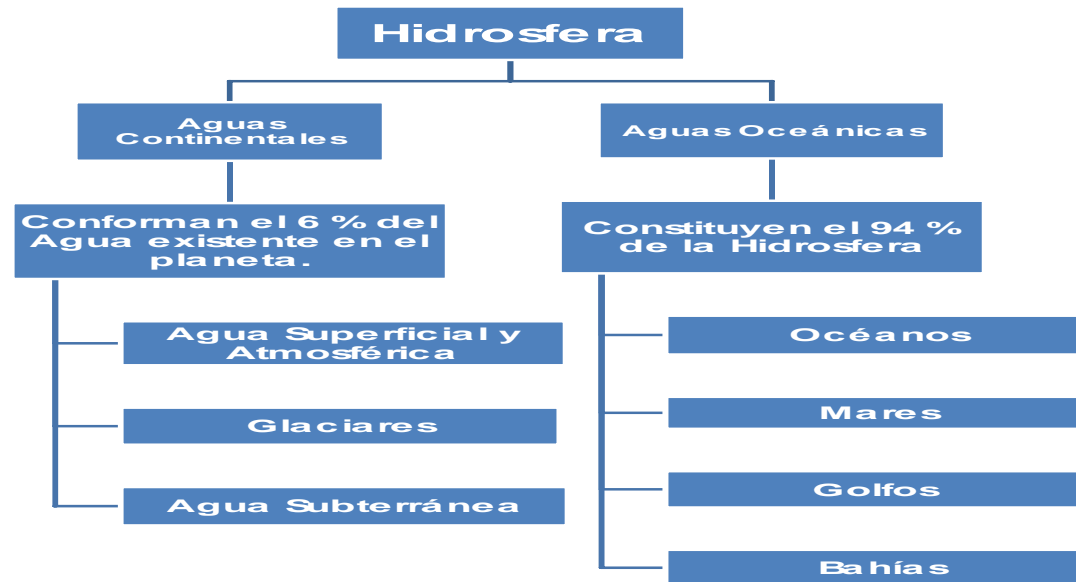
Hidrosfera

Aguas Continentales

Conforman el 6 % del Agua existente en el planeta.

Agua Superficial y Atmosférica

Glaciares

Agua Subterránea

Aguas Oceánicas

Constituyen el 94 % de la Hidrosfera

Océanos

Mares

Golfos

Bahías